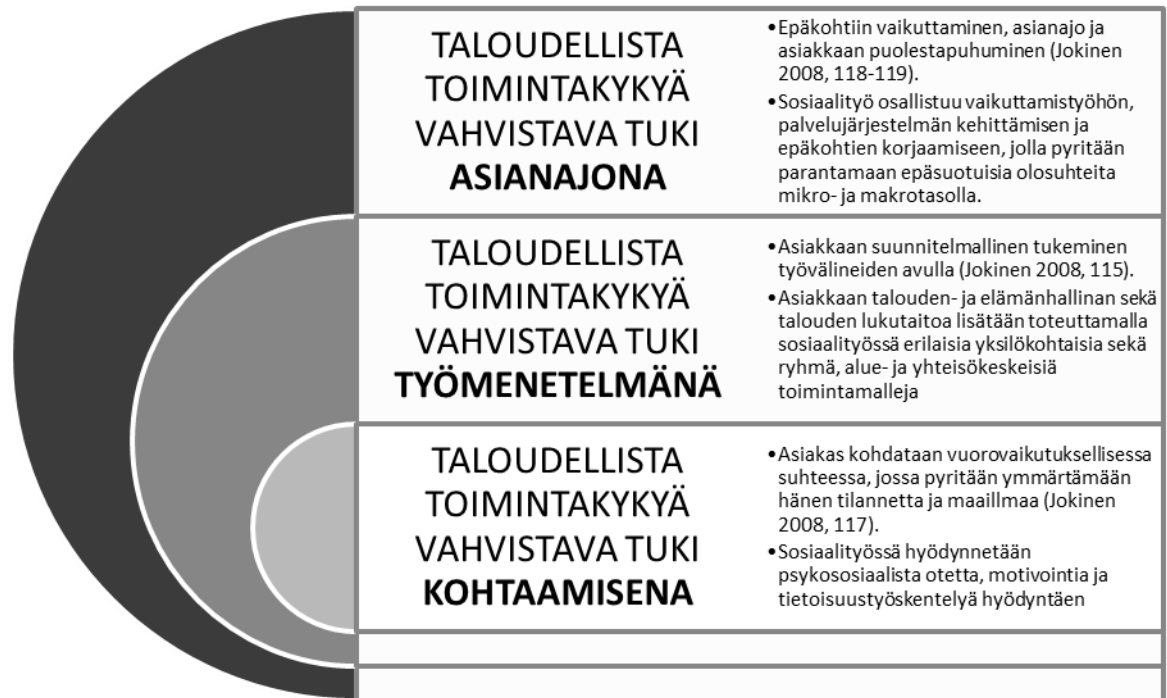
TALOUDELLISTA TOIMINTAKYKYÄ VAHVISTAVA TUKI **ASIANAJONA**

•Epäkohtiin vaikuttaminen, asianajo ja asiakkaan puolestapuhuminen (Jokinen 2008, 118-119).

•Sosiaalityö osallistuu vaikuttamistyöhön, palvelujärjestelmän kehittämisen ja epäkohtien korjaamiseen, jolla pyritään parantamaan epäsuotuisia olosuhteita mikro- ja makrotasolla.

TALOUDELLISTA TOIMINTAKYKYÄ VAHVISTAVA TUKI **TYÖMENETELMÄNÄ**

•Asiakkaan suunnitelmallinen tukeminen työvälineiden avulla (Jokinen 2008, 115).

•Asiakkaan talouden- ja elämänhallinan sekä talouden lukutaitoa lisätään toteuttamalla sosiaalityössä erilaisia yksilökohtaisia sekä ryhmä, alue- ja yhteisökeskeisiä toimintamalleja

TALOUDELLISTA TOIMINTAKYKYÄ VAHVISTAVA TUKI **KOHTAAMISENA**

•Asiakas kohdataan vuorovaikutuksellisessa suhteessa, jossa pyritään ymmärtämään hänen tilannetta ja maaillmaa (Jokinen 2008, 117).

•Sosiaalityössä hyödynnetään psykososiaalista otetta, motivointia ja tietoisuustyöskentelyä hyödyntäen